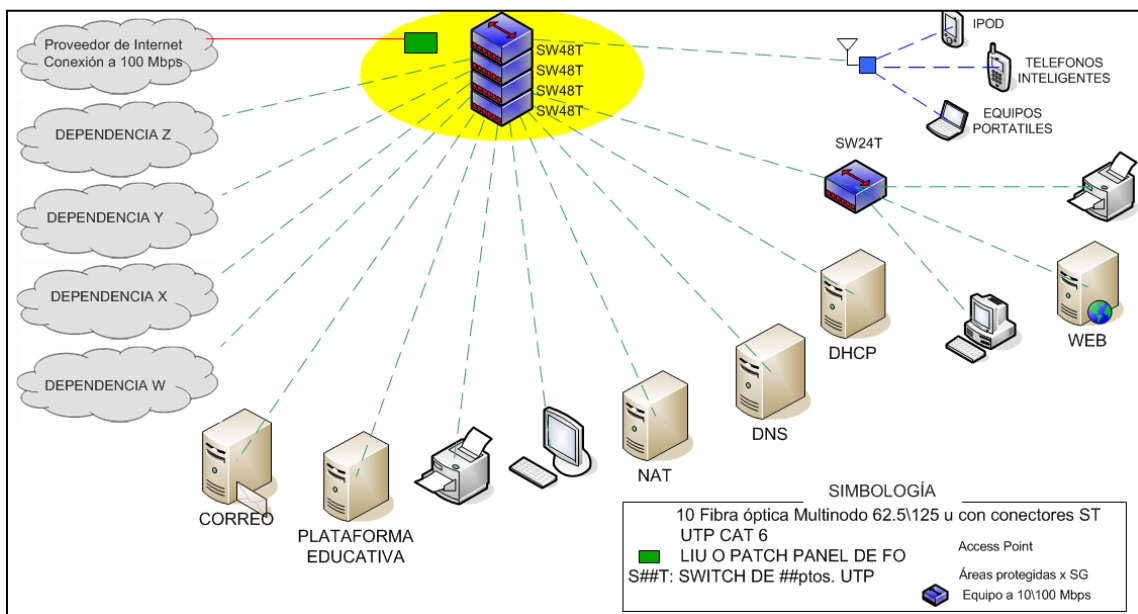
Proveedor de Internet
Conexión a 100 Mbps

SW48T
SW48T
SW48T
SW48T

IPOD
TELEFONOS INTELIGENTES
EQUIPOS PORTATILES

SW24T

DEPENDENCIA Z
DEPENDENCIA Y
DEPENDENCIA X
DEPENDENCIA W

DHCP
WEB
DNS
NAT
CORREO
PLATAFORMA EDUCATIVA

SIMBOLOGÍA
10 Fibra óptica Multinodo 62.5\125 u con conectores ST
UTP CAT 6
LIU O PATCH PANEL DE FO
S##T: SWITCH DE ##ptos. UTP
Access Point
Áreas protegidas x SG
Equipo a 10\100 Mbps